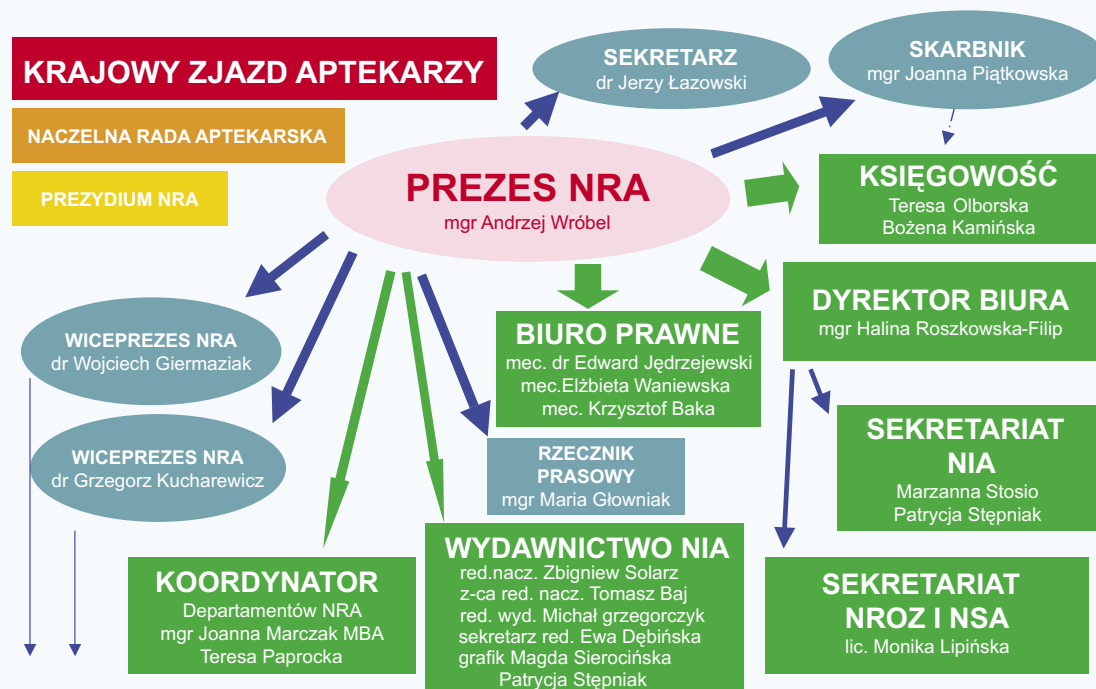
KRAJOWY ZJAZD APTEKARZY

NACZELNA RADA APTEKARSKA

PREZYDIUM NRA

SEKRETARZ
dr Jerzy Łazowski

SKARBNIK
mgr Joanna Piątkowska

PREZES NRA
mgr Andrzej Wróbel

KSIĘGOWOŚĆ
Teresa Olborska
Bożena Kamińska

DYREKTOR BIURA
mgr Halina Roszkowska-Filip

BIURO PRAWNE
mec. dr Edward Jędrzejewski
mec.Elżbieta Waniewska
mec. Krzysztof Baka

WICEPREZES NRA
dr Wojciech Giermaziak

WICEPREZES NRA
dr Grzegorz Kucharewicz

RZECZNIK PRASOWY
mgr Maria Głowniak

SEKRETARIAT NIA
Marzanna Stosio
Patrycja Stępniak

KOORDYNATOR
Departamentów NRA
mgr Joanna Marczak MBA
Teresa Paprocka

WYDAWNICTWO NIA
red.nacz. Zbigniew Solarz
z-ca red. nacz. Tomasz Baj
red. wyd. Michał grzegorczyk
sekretarz red. Ewa Dębińska
grafik Magda Sierocińska
Patrycja Stępniak

SEKRETARIAT NROZ I NSA
lic. Monika Lipińska